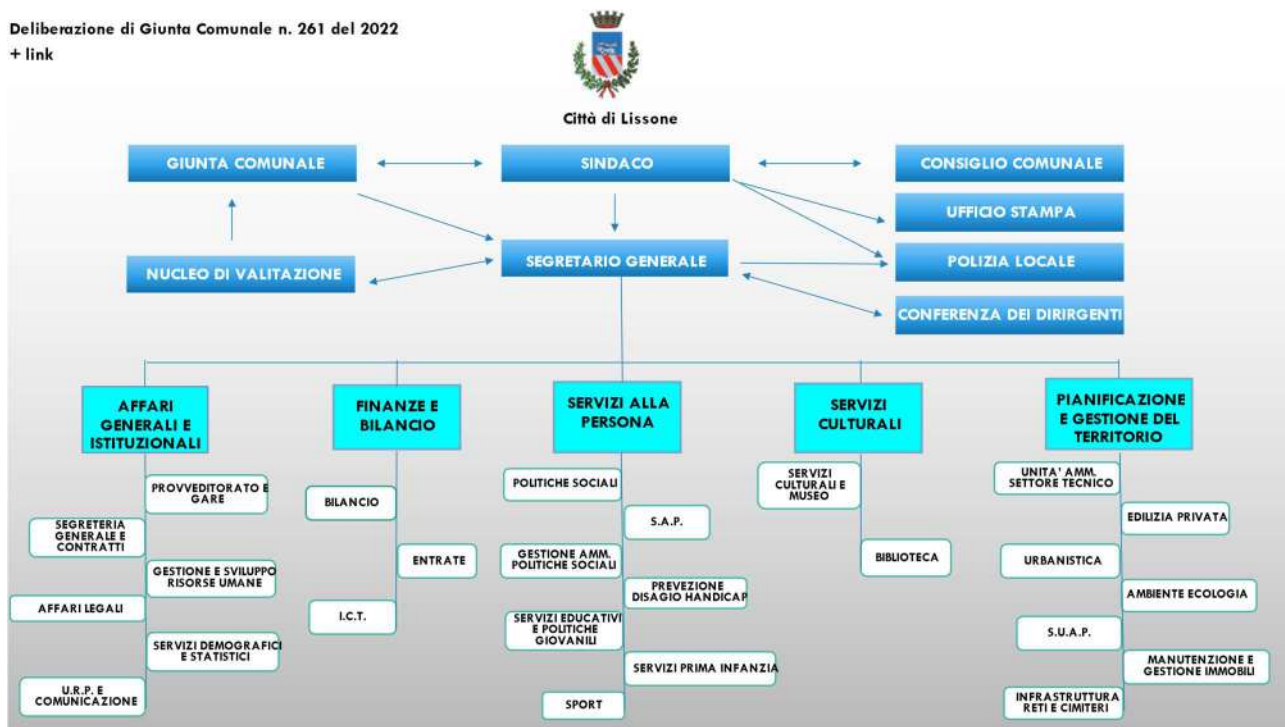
Deliberazione di Giunta Comunale n. 261 del 2022
+ link

Città di Lissone

GIUNTA COMUNALE

SINDACO

CONSIGLIO COMUNALE

UFFICIO STAMPA

NUCLEO DI VALITAZIONE

SEGRETARIO GENERALE

POLIZIA LOCALE

CONFERENZA DEI DIRIRGENTI

AFFARI GENERALI E ISTITUZIONALI

PROVVEDITORATO E GARE

SEGRETERIA GENERALE E CONTRATTI

GESTIONE E SVILUPPO RISORSE UMANE

AFFARI LEGALI

SERVIZI DEMOGRAFICI E STATISTICI

U.R.P. E COMUNICAZIONE

FINANZE E BILANCIO

BILANCIO

ENTRATE

I.C.T.

SERVIZI ALLA PERSONA

POLITICHE SOCIALI

S.A.P.

GESTIONE AMM. POLITICHE SOCIALI

PREVEZIONE DISAGIO HANDICAP

SERVIZI EDUCATIVI E POLITICHE GIOVANILI

SERVIZI PRIMA INFANZIA

SPORT

SERVIZI CULTURALI

SERVIZI CULTURALI E MUSEO

BIBLIOTECA

PIANIFICAZIONE E GESTIONE DEL TERRITORIO

UNITA' AMM. SETTORE TECNICO

EDILIZIA PRIVATA

URBANISTICA

AMBIENTE ECOLOGIA

S.U.A.P.

MANUTENZIONE E GESTIONE IMMOBILI

INFRASTRUTTURA RETI E CIMITERI